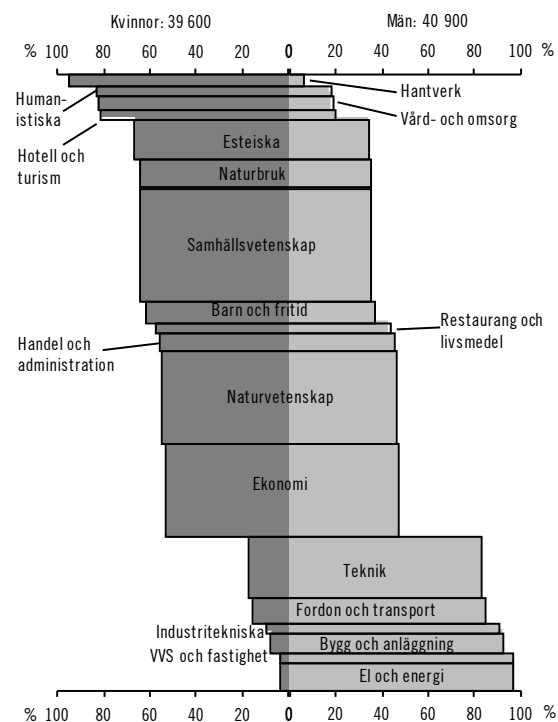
Kvinnor: 39 600

Män: 40 900

% 100 80 60 40 20 0 20 40 60 80 100 %

Humanistiska

Hantverk

Vård- och omsorg

Hotell och turism

Esteiska

Naturbruk

Samhällsvetenskap

Barn och fritid

Restaurang och livsmedel

Handel och administration

Naturvetenskap

Ekonomi

Teknik

Fordon och transport

Industritekniska

Bygg och anläggning

VVS och fastighet

El och energi

% 100 80 60 40 20 0 20 40 60 80 100 %